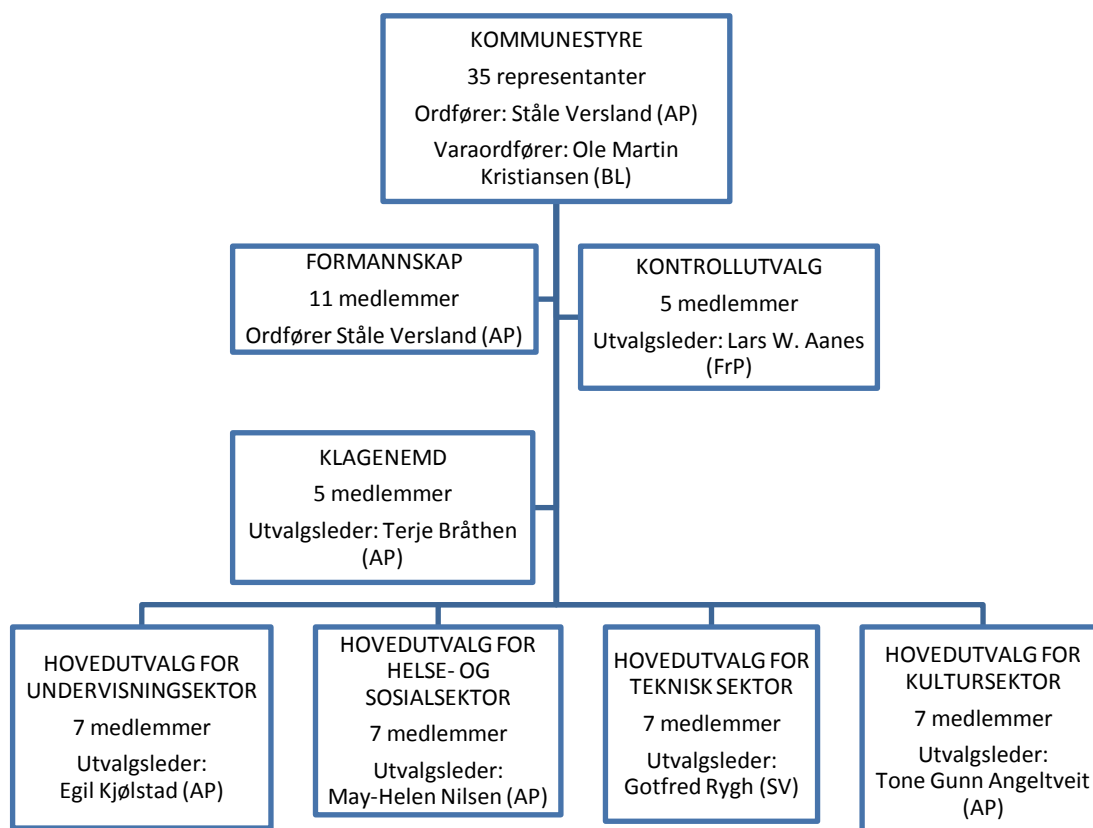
KOMMUNESTYRE
35 representanter
Ordfører: Ståle Versland (AP)
Varaordfører: Ole Martin Kristiansen (BL)

FORMANNSKAP
11 medlemmer
Ordfører Ståle Versland (AP)

KONTROLLUTVALG
5 medlemmer
Utvalgsleder: Lars W. Aanes (FrP)

KLAGENEMD
5 medlemmer
Utvalgsleder: Terje Bråthen (AP)

HOVEDUTVALG FOR UNDERVISNINGSEKTOR
7 medlemmer
Utvalgsleder: Egil Kjølstad (AP)

HOVEDUTVALG FOR HELSE- OG SOSIALSEKTOR
7 medlemmer
Utvalgsleder: May-Helen Nilsen (AP)

HOVEDUTVALG FOR TEKNISK SEKTOR
7 medlemmer
Utvalgsleder: Gotfred Rygh (SV)

HOVEDUTVALG FOR KULTURSEKTOR
7 medlemmer
Utvalgsleder: Tone Gunn Angeltveit (AP)